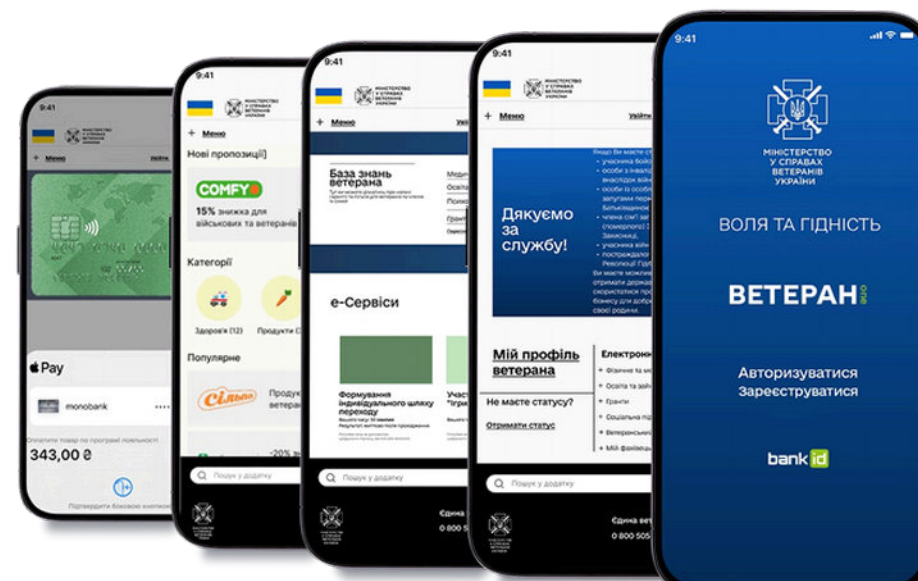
9:41
МІНІСТЕРСТВО У СПРАВАХ ВЕТЕРАНІВ УКРАЇНИ
Меню
Pay
monobank
343,00 ₴

9:41
+ Меню
Нові пропозиції
COMFY
15% знижка для військових та ветеранів
Категорії
Здоров'я (12)
Продукти
Популярне
Сільпо

9:41
+ Меню
База знань ветерана
е-Сервіси
Формування індивідуального шляху переходу

Пошук у додатку

9:41
+ Меню
Дякуємо за службу!
Мій профіль ветерана
Не маєте статусу?
Отримати статус
Електронні
Фізичне та
Освіта та
Гранти
Соціальна
Ветеранські
Мій
Пошук у додатку
Єдина
0 800 505

9:41
МІНІСТЕРСТВО У СПРАВАХ ВЕТЕРАНІВ УКРАЇНИ
ВОЛЯ ТА ГІДНІСТЬ
ВЕТЕРАН
Авторизуватися
Зареєструватися
bank id